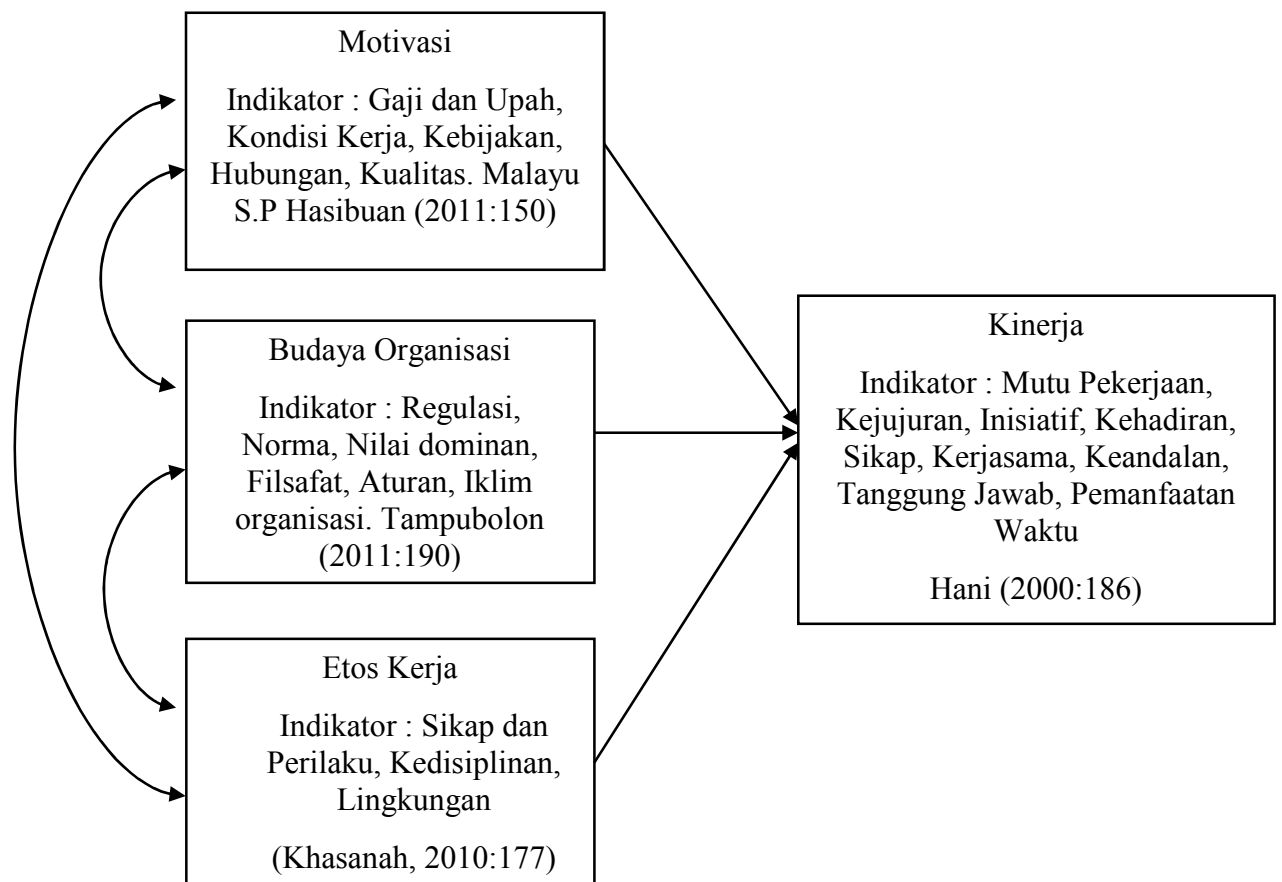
Motivasi

Indikator : Gaji dan Upah, Kondisi Kerja, Kebijakan, Hubungan, Kualitas. Malayu S.P Hasibuan (2011:150)

Budaya Organisasi

Indikator : Regulasi, Norma, Nilai dominan, Filsafat, Aturan, Iklim organisasi. Tampubolon (2011:190)

Etos Kerja

Indikator : Sikap dan Perilaku, Kedisiplinan, Lingkungan

(Khasanah, 2010:177)

Kinerja

Indikator : Mutu Pekerjaan, Kejujuran, Inisiatif, Kehadiran, Sikap, Kerjasama, Keandalan, Tanggung Jawab, Pemanfaatan Waktu

Hani (2000:186)